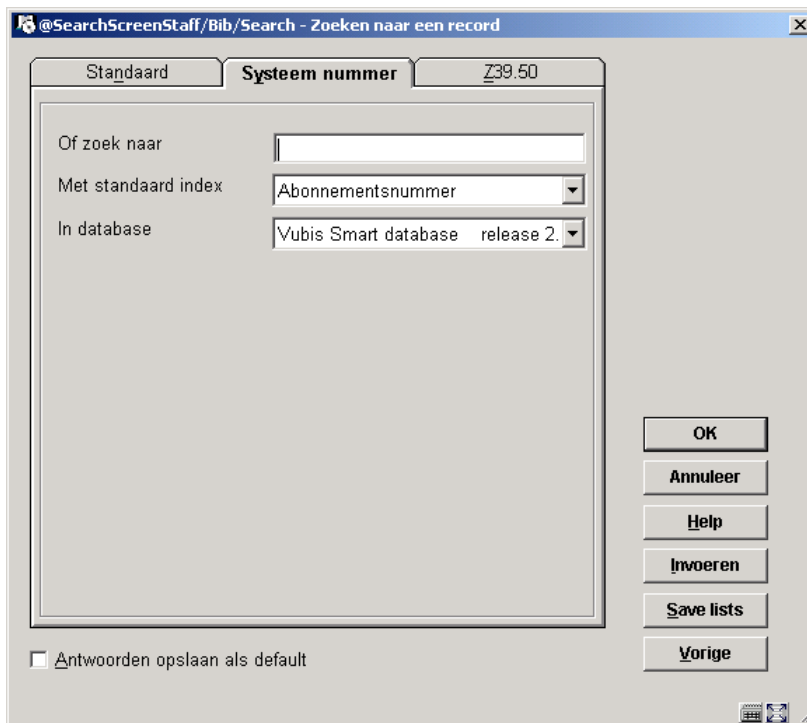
@SearchScreenStaff/Bib/Search - Zoeken naar een record

Standaard | Systeem nummer | Z39.50

Of zoek naar

Met standaard index
Abonnementsnummer

In database
Vubis Smart database release 2.

OK
Annuleer
Help
Invoeren
Save lists
Vorige

Antwoorden opslaan als default